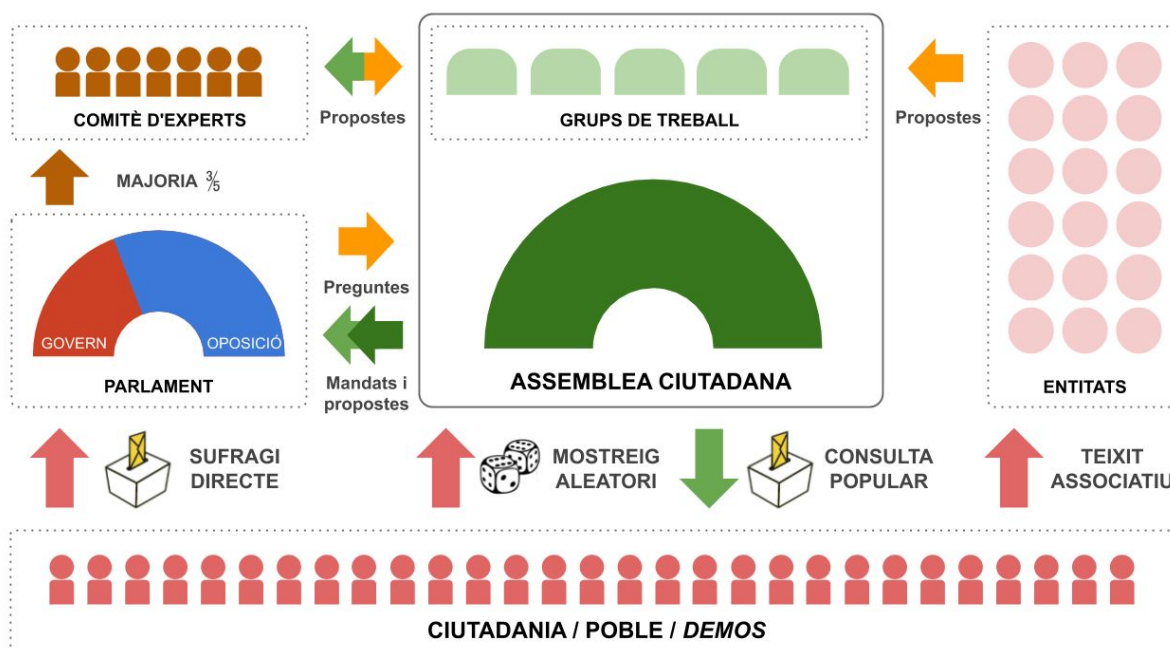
COMITÈ D'EXPERTS

Propostes

GRUPS DE TREBALL

Propostes

MAJORIA $\frac{3}{5}$

GOVERN

OPOSICIÓ

PARLAMENT

Preguntes

Mandats i propostes

ASSEMBLEA CIUTADANA

ENTITATS

SUFRAGI DIRECTE

MOSTREIG ALEATORI

CONSULTA POPULAR

TEIXIT ASSOCIATIU

CIUTADANIA / POBLE / *DEMOS*